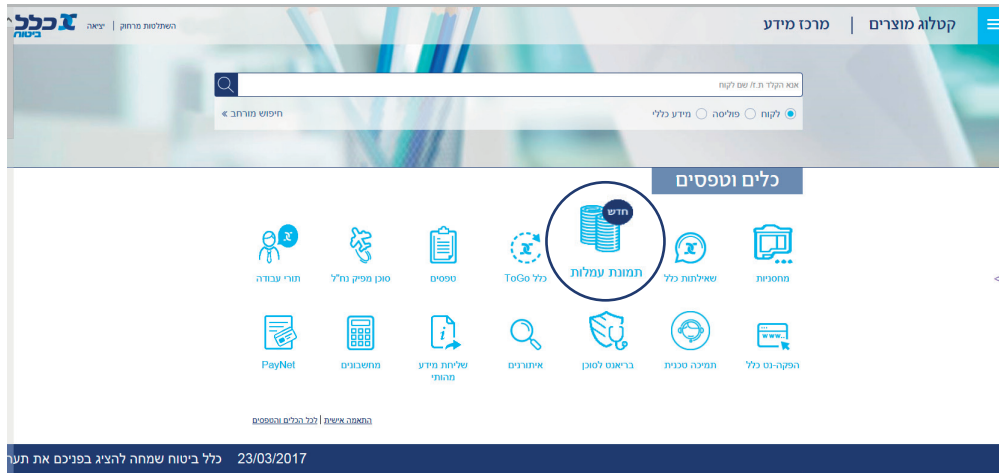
כלל ביטוח
השתלטות מרחוק | יציאה
קטלוג מוצרים | מרכז מידע
אנא הקלד ת.ז/ שם לקוח
לקוח פוליסה מידע כללי
חיפוש מורחב »
כלים וטפסים
חדש
מחסניות
שאילתות כלל
תמונת עמלות
כלל ToGo
טפסים
סוכן מפיק נח"ל
תורי עבודה
הפקה-נט כלל
תמיכה טכנית
בריאנט לסוכן
איתורים
שליחת מידע מהותי
מחשבונים
PayNet
התאמה אישית | לכל הכלים והטפסים
23/03/2017 כלל ביטוח שמחה להציג בפניכם את תער